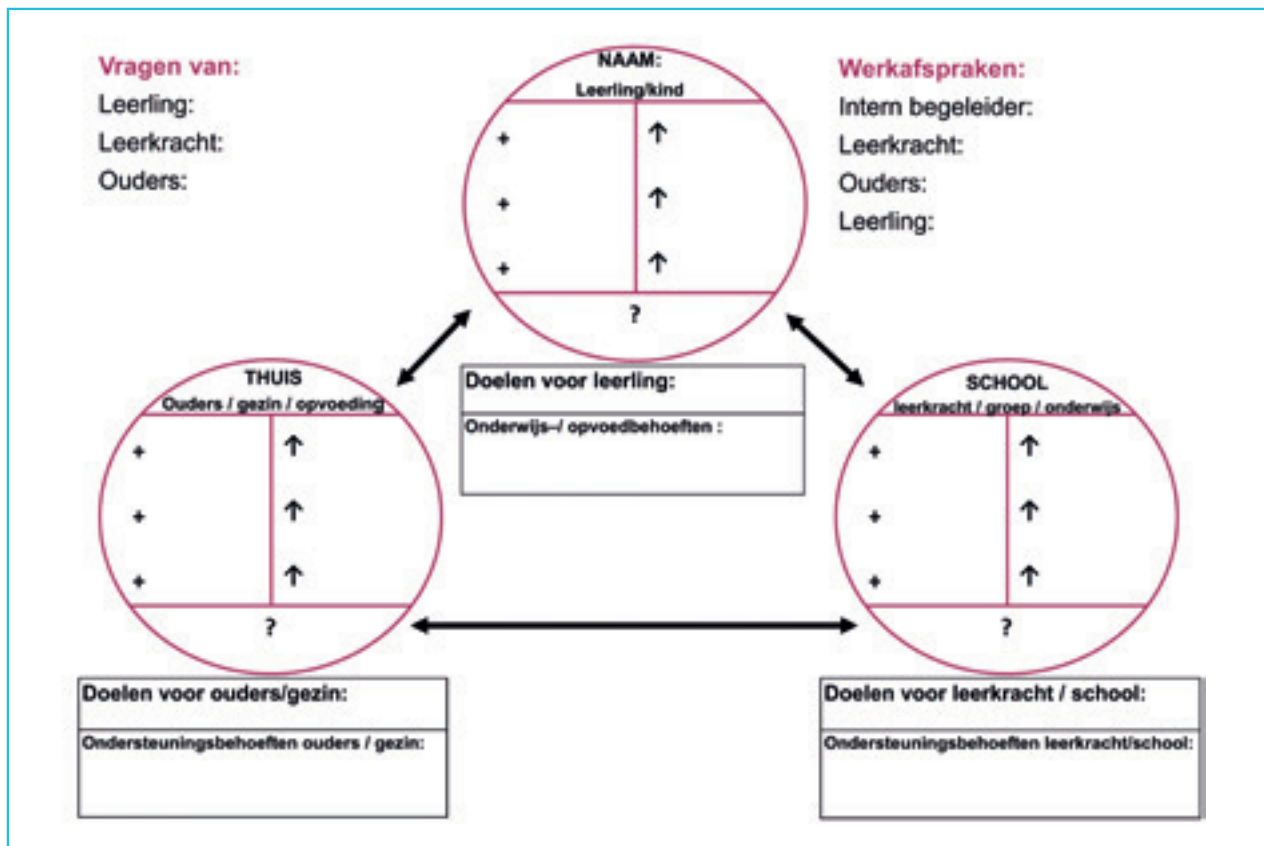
Vragen van:
Leerling:
Leerkracht:
Ouders:

NAAM:
Leerling/kind

+ ↑
+ ↑
+ ↑
?

Werkafspraken:
Intern begeleider:
Leerkracht:
Ouders:
Leerling:

THUIS
Ouders / gezin / opvoeding

+ ↑
+ ↑
+ ↑
?

Doelen voor leerling:
Onderwijs–/ opvoedbehoeften :

SCHOOL
leerkracht / groep / onderwijs

+ ↑
+ ↑
+ ↑
?

Doelen voor ouders/gezin:
Ondersteuningsbehoeften ouders / gezin:

Doelen voor leerkracht / school:
Ondersteuningsbehoeften leerkracht/school: